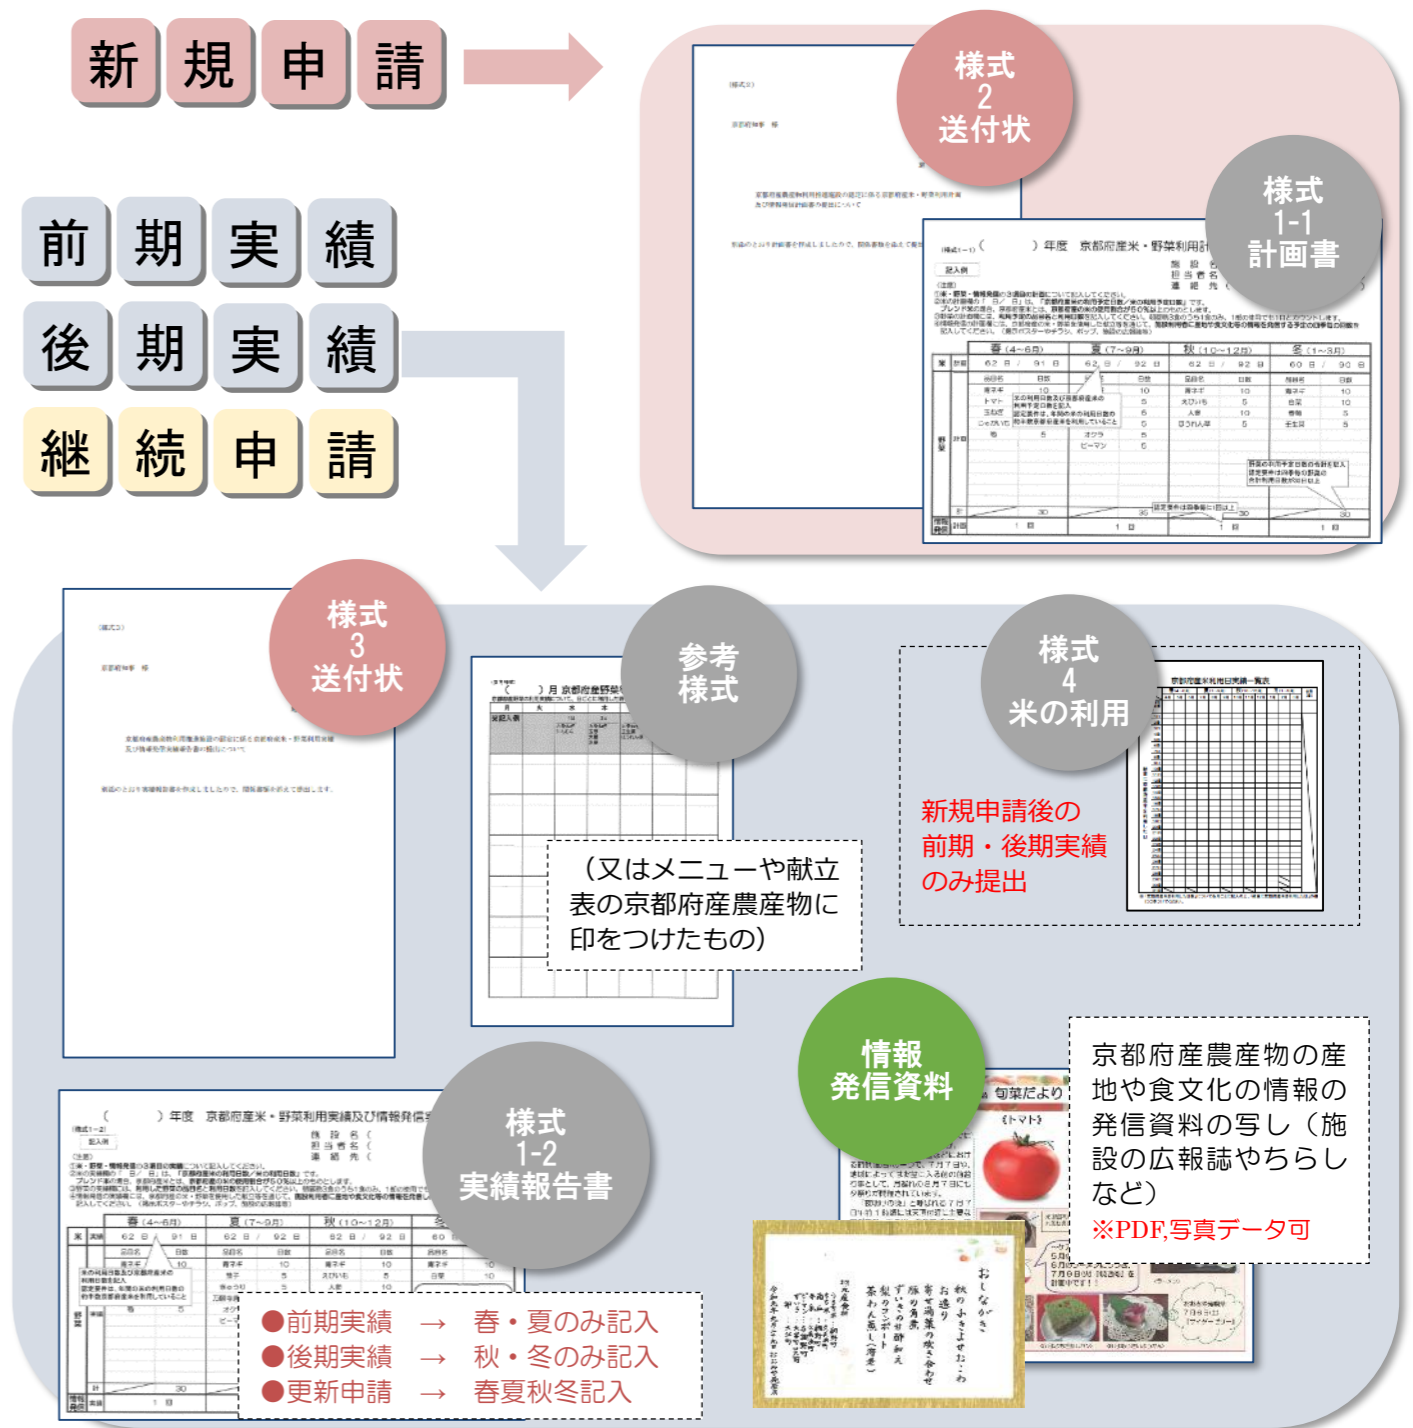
新規申請

前期実績

後期実績

継続申請

様式
2
送付状

様式
1-1
計画書

様式
3
送付状

参考
様式

（又はメニューや献立表の京都府産農産物に印をつけたもの）

様式
4
米の利用

新規申請後の前期・後期実績のみ提出

情報
発信資料

京都府産農産物の産地や食文化の情報の発信資料の写し（施設の広報誌やちらしなど）
※PDF,写真データ可

様式
1-2
実績報告書

●前期実績　→　春・夏のみ記入
●後期実績　→　秋・冬のみ記入
●更新申請　→　春夏秋冬記入